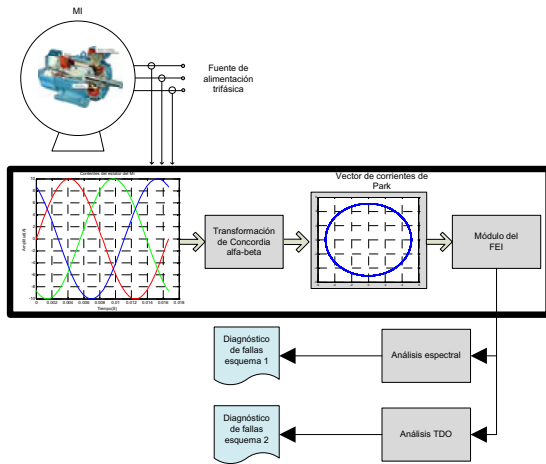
MI

Fuente de alimentación trifásica

Corrientes del estator del MI

Amplitud[A]

Tiempo[s]

0 0.002 0.004 0.006 0.008 0.01 0.012 0.014 0.016 0.018

Transformación de Concordia alfa-beta

Vector de corrientes de Park

Módulo del FEI

Diagnóstico de fallas esquema 1

Análisis espectral

Diagnóstico de fallas esquema 2

Análisis TDO